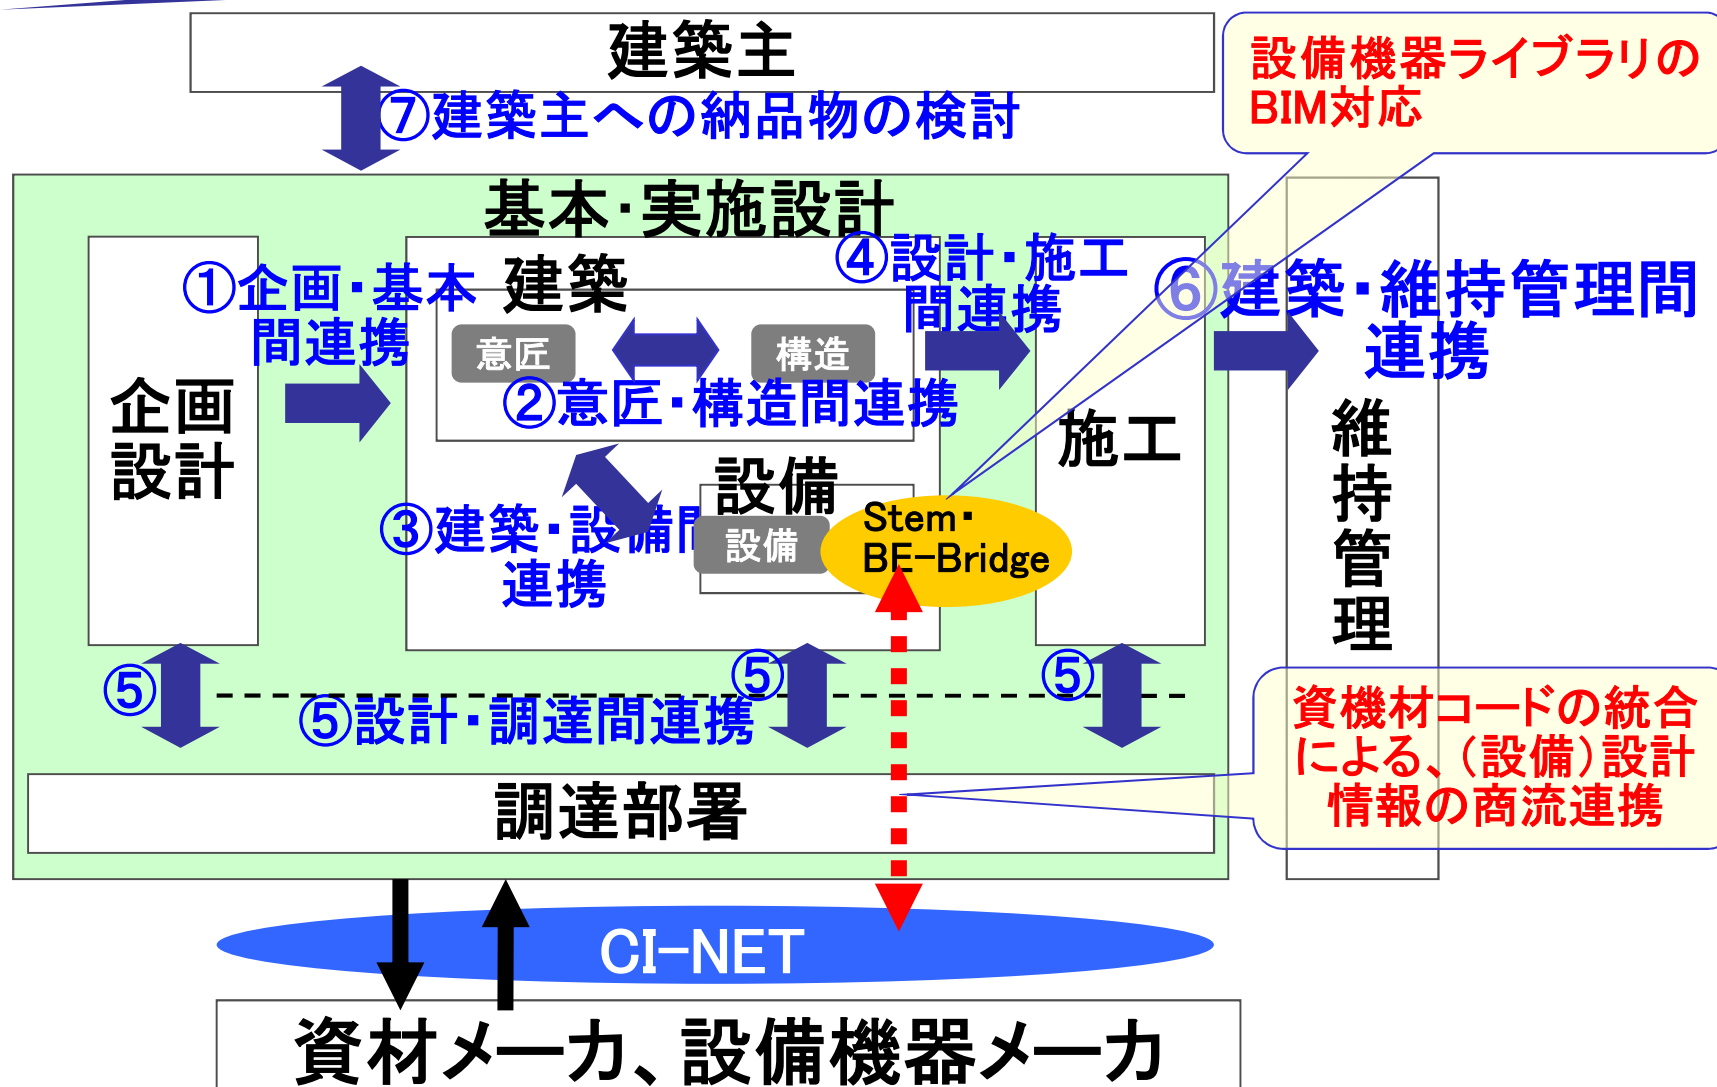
建築主

⑦建築主への納品物の検討

設備機器ライブラリのBIM対応

基本・実施設計

①企画・基本間連携

建築

意匠

構造

②意匠・構造間連携

④設計・施工間連携

⑥建築・維持管理間連携

企画設計

施工

維持管理

設備

設備

③建築・設備間連携

Stem・BE-Bridge

⑤

⑤

⑤

⑤設計・調達間連携

資機材コードの統合による、（設備）設計情報の商流連携

調達部署

CI-NET

資材メーカ、設備機器メーカ